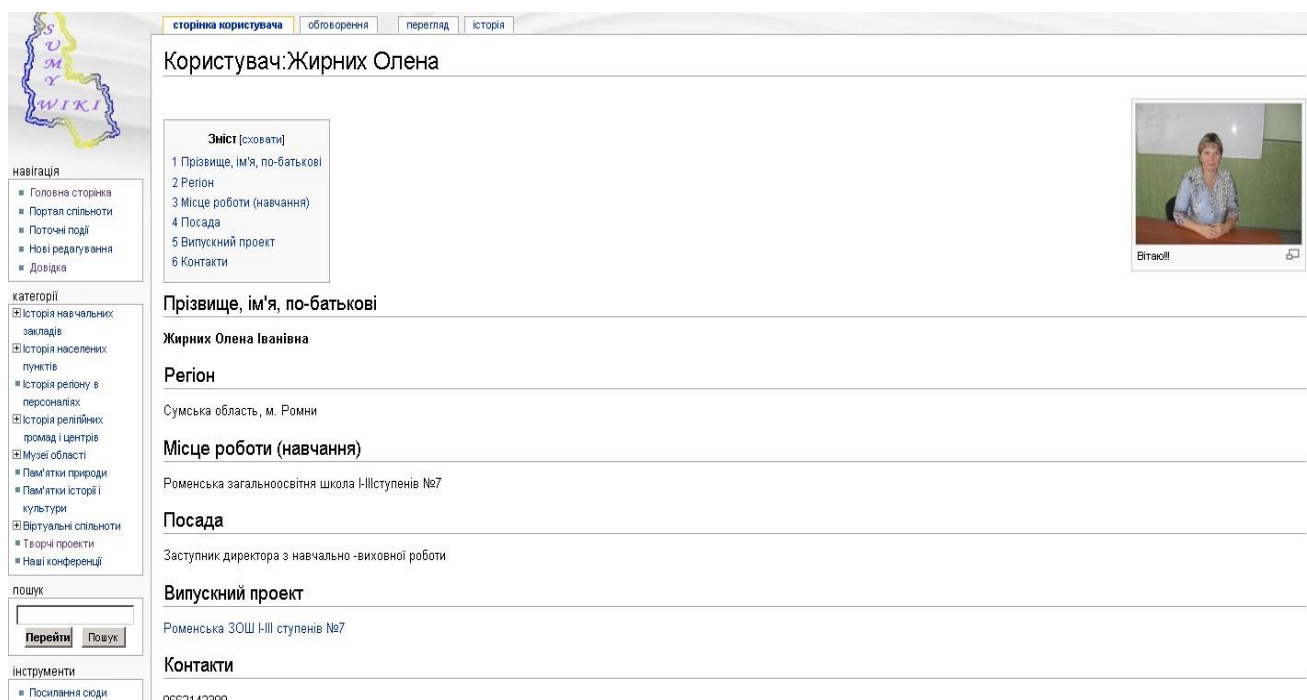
S
U
M
Y
WIKI

навігація
- Головна сторінка
- Портал спільноти
- Поточні події
- Нові редагування
- Довідка

категорії
⊞ Історія навчальних закладів
⊞ Історія населених пунктів
- Історія регіону в персоналіях
⊞ Історія релігійних громад і центрів
⊞ Музеї області
- Пам'ятки природи
- Пам'ятки історії і культури
⊞ Віртуальні спільноти
- Творчі проекти
- Наші конференції

пошук
Перейти Пошук

інструменти
- Посилання сюди

сторінка користувача | обговорення | перегляд | історія

Користувач:Жирних Олена

Зміст [сховати]
1 Прізвище, ім'я, по-батькові
2 Регіон
3 Місце роботи (навчання)
4 Посада
5 Випускний проект
6 Контакти

Вітаю!!!

Прізвище, ім'я, по-батькові

Жирних Олена Іванівна

Регіон

Сумська область, м. Ромни

Місце роботи (навчання)

Роменська загальноосвітня школа І-ІІІступенів №7

Посада

Заступник директора з навчально -виховної роботи

Випускний проект

Роменська ЗОШ І-ІІІ ступенів №7

Контакти

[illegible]